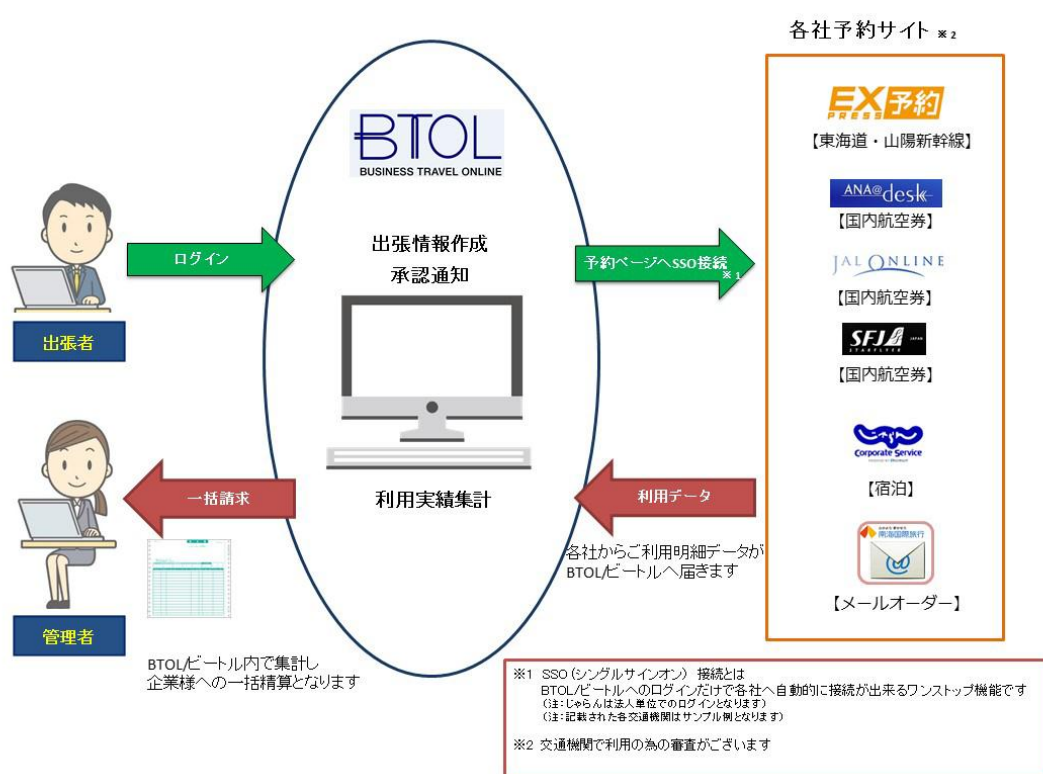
BTOL
BUSINESS TRAVEL ONLINE

ログイン

出張者

出張情報作成
承認通知

予約ページへSSO接続※1

各社予約サイト※2

EX予約
EXPRESS
【東海道・山陽新幹線】

ANA@desk
【国内航空券】

JAL ONLINE
【国内航空券】

SFJ JAPAN
STARFLYER
【国内航空券】

じゃらん
Corporate Service
【宿泊】

東海国際旅行
【メールオーダー】

一括請求

利用実績集計

利用データ

各社からご利用明細データが
BTOL/ビートルへ届きます

管理者

BTOL/ビートル内で集計し
企業様への一括精算となります

※1 SSO（シングルサインオン） 接続とは
BTOL/ビートルへのログインだけで各社へ自動的に接続が出来るワンストップ機能です
（注：じゃらんは法人単位でのログインとなります）
（注：記載された各交通機関はサンプル例となります）

※2 交通機関で利用の為の審査がございます